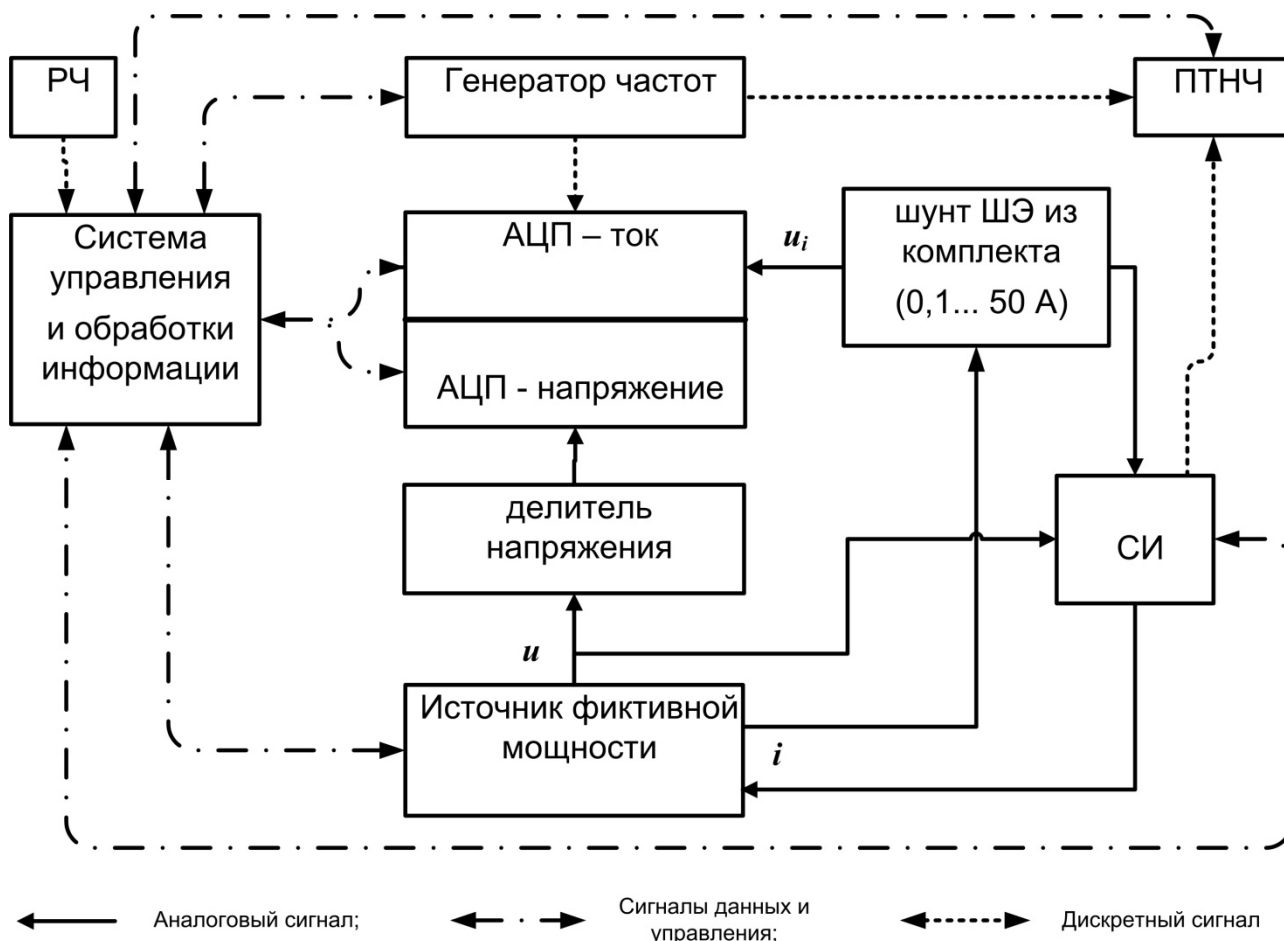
РЧ

Генератор частот

ПТНЧ

Система управления и обработки информации

АЦП – ток

$u_i$

шунт ШЭ из комплекта (0,1... 50 А)

АЦП - напряжение

делитель напряжения

СИ

$u$

Источник фиктивной мощности

$i$

Аналоговый сигнал;

Сигналы данных и управления;

Дискретный сигнал